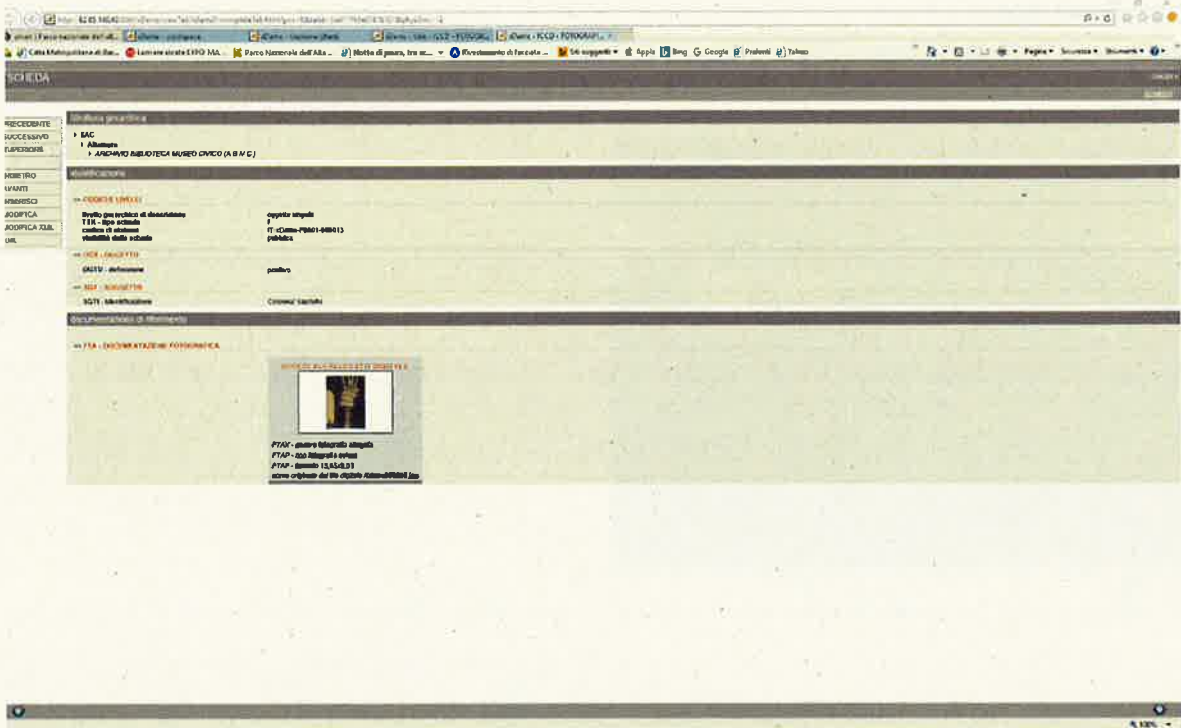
SCHEDA

PRECEDENTE
SUCCESSIVO
SUPERIORE
INDIETRO
AVANTI
RINFRESCA
CODIFICA
CODIFICA XML
URL

Struttura gerarchica

▸ EAC
▸ Albertario
▸ ARCHIVIO BIBLIOTECA MUSEO CIVICO (A B M C)

Identificazione

CODICI LIVELLI
livello gerarchico di descrizione — oggetto singolo
TSK - tipo scheda — F
codice di sistema — IT-xDams-FB001-000013
visibilità della scheda — pubblica

OGT - OGGETTO
OGTD - definizione — positivo

SGT - SOGGETTO
SGTI - identificazione — Colonna Traiana

Documentazione di riferimento

FTA - DOCUMENTAZIONE FOTOGRAFICA

FTAX - genere fotografia allegata
FTAP - tipo fotografia colore
FTAF - formato 13,5x9,01
nome originale del file digitale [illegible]